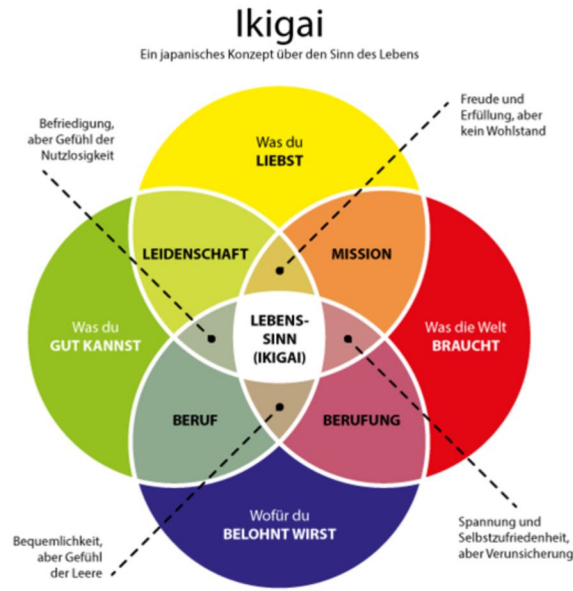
Ikigai

Ein japanisches Konzept über den Sinn des Lebens

Befriedigung, aber Gefühl der Nutzlosigkeit

Freude und Erfüllung, aber kein Wohlstand

Was du LIEBST

LEIDENSCHAFT

MISSION

Was du GUT KANNST

LEBENS-SINN (IKIGAI)

Was die Welt BRAUCHT

BERUF

BERUFUNG

Wofür du BELOHNT WIRST

Bequemlichkeit, aber Gefühl der Leere

Spannung und Selbstzufriedenheit, aber Verunsicherung